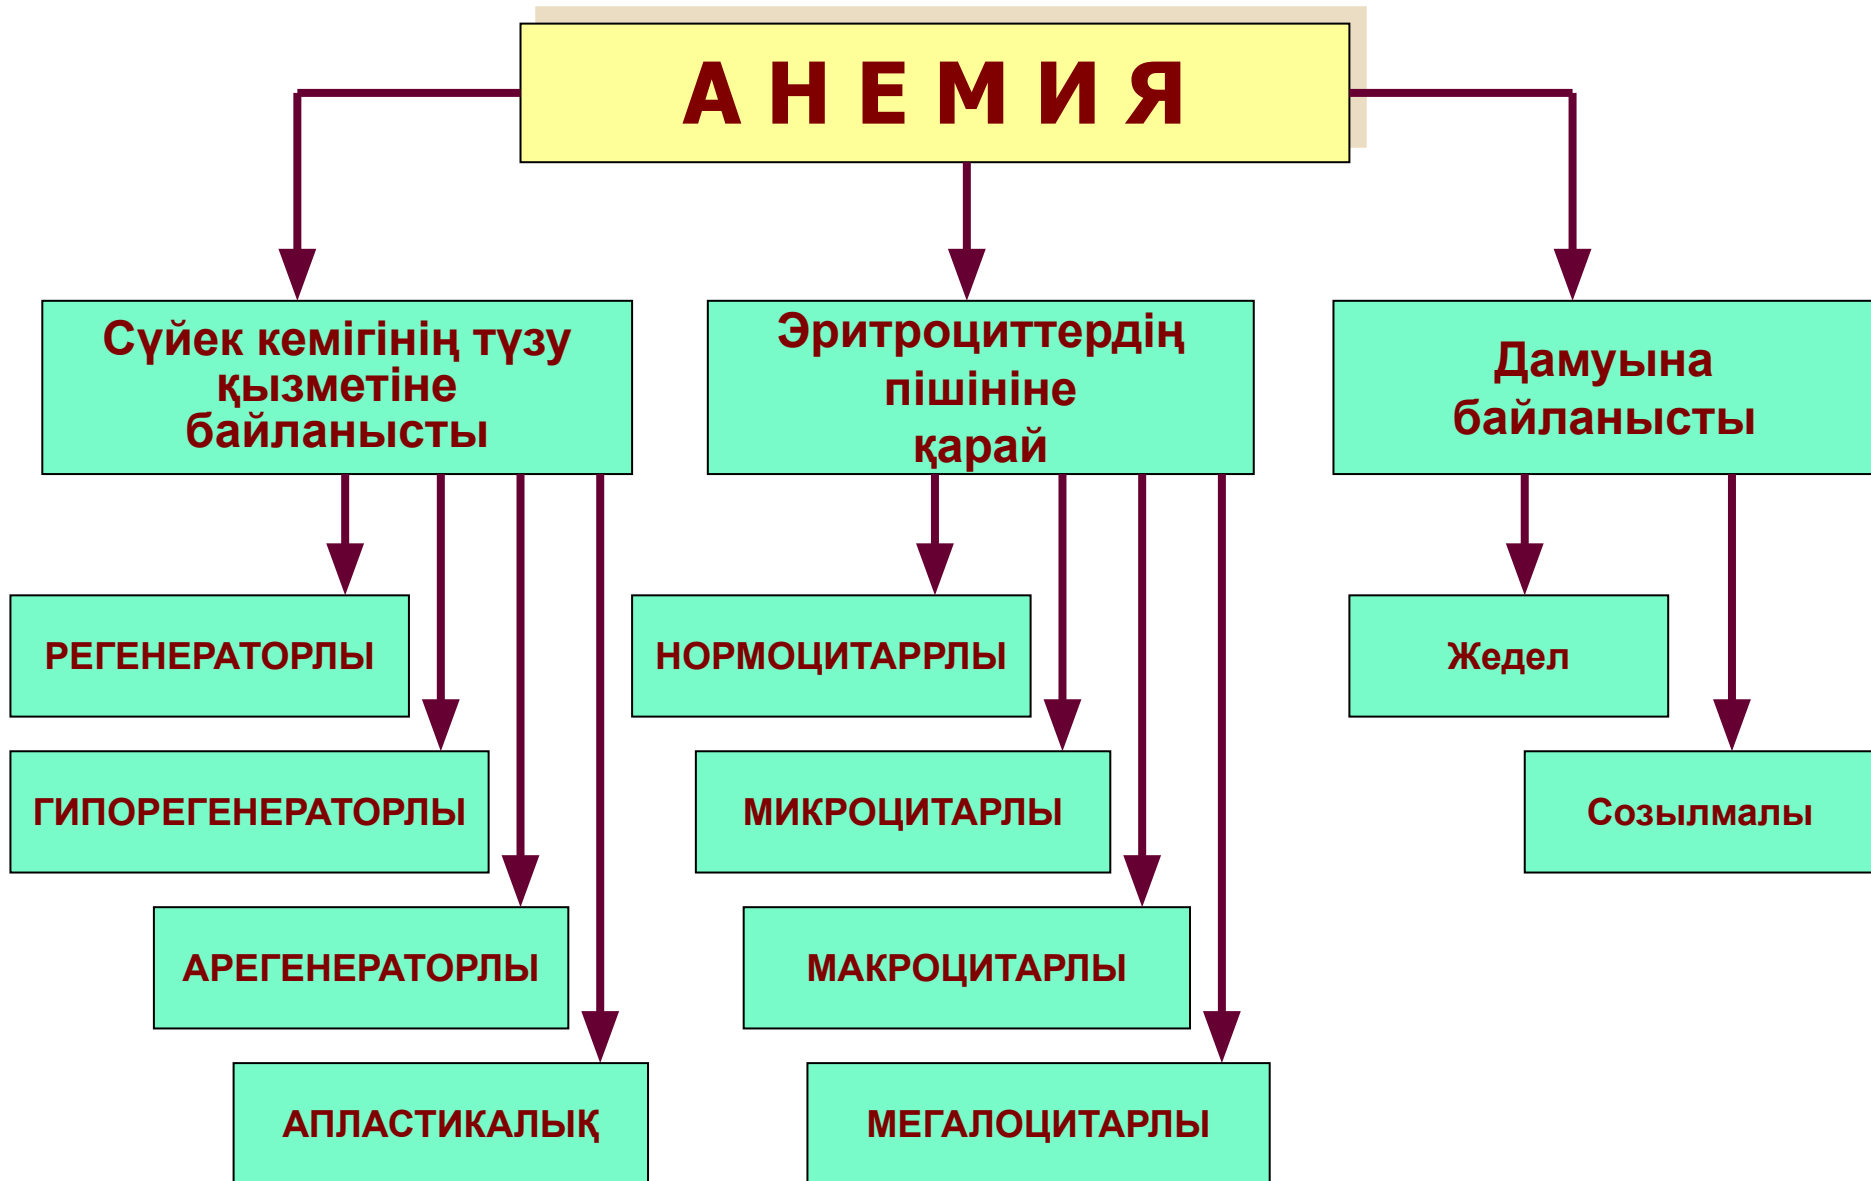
А Н Е М И Я

Сүйек кемігінің түзу қызметіне байланысты

РЕГЕНЕРАТОРЛЫ

ГИПОРЕГЕНЕРАТОРЛЫ

АРЕГЕНЕРАТОРЛЫ

АПЛАСТИКАЛЫҚ

Эритроциттердің пішініне қарай

НОРМОЦИТАРРЛЫ

МИКРОЦИТАРЛЫ

МАКРОЦИТАРЛЫ

МЕГАЛОЦИТАРЛЫ

Дамуына байланысты

Жедел

Созылмалы